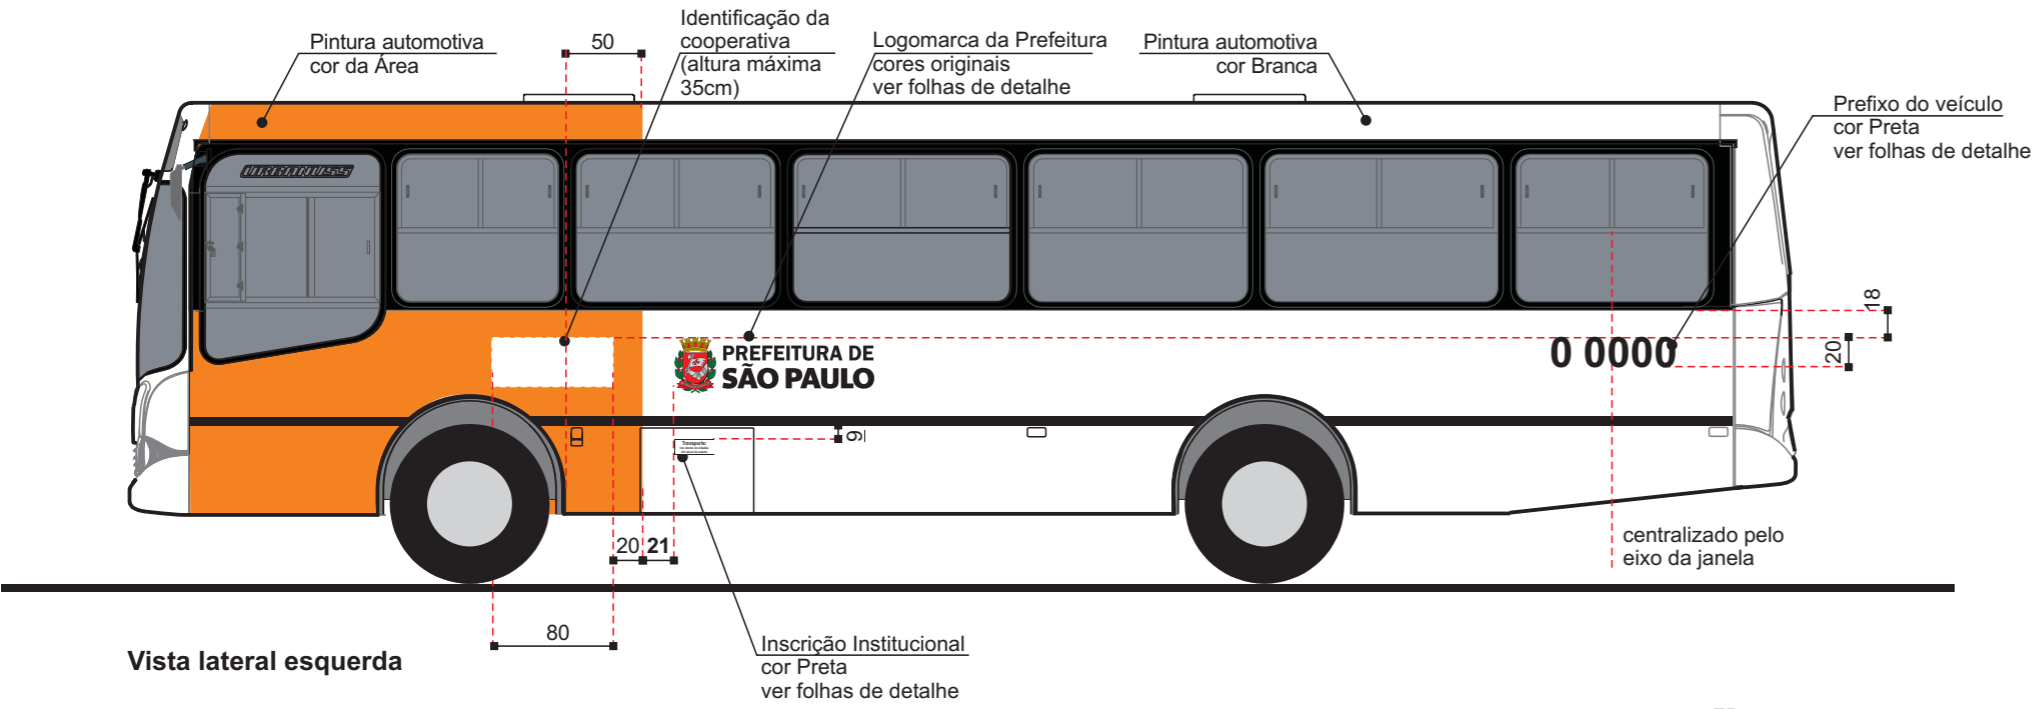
Pintura automotiva
cor da Área

50

Identificação da cooperativa (altura máxima 35cm)

Logomarca da Prefeitura
cores originais
ver folhas de detalhe

Pintura automotiva
cor Branca

Prefixo do veículo
cor Preta
ver folhas de detalhe

URBANUSS

PREFEITURA DE
SÃO PAULO

0 0000

18

20

9

20 21

80

centralizado pelo
eixo da janela

Inscrição Institucional
cor Preta
ver folhas de detalhe

Vista lateral esquerda